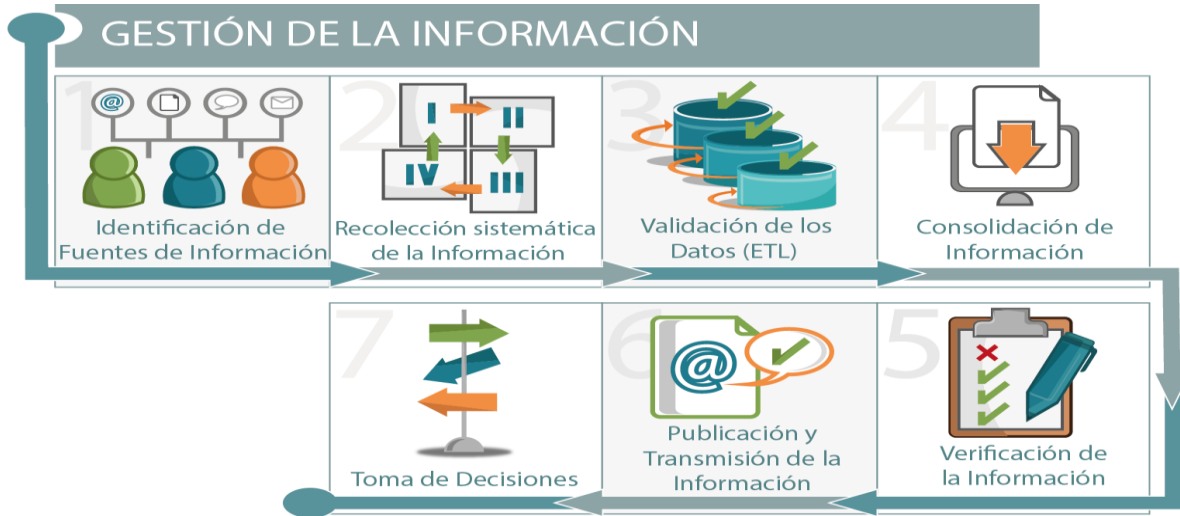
GESTIÓN DE LA INFORMACIÓN

1
Identificación de Fuentes de Información

2
I
II
IV
III
Recolección sistemática de la Información

3
Validación de los Datos (ETL)

4
Consolidación de Información

7
Toma de Decisiones

6
Publicación y Transmisión de la Información

5
Verificación de la Información